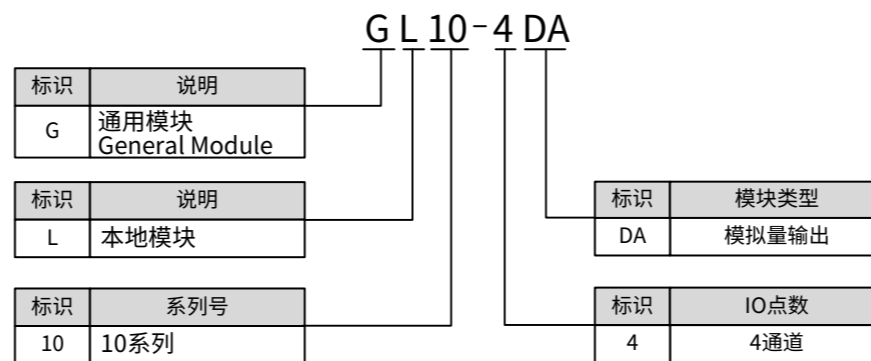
GL10-4DA

| 标识 | 说明 |
|---|---|
| G | 通用模块 General Module |

| 标识 | 说明 |
|---|---|
| L | 本地模块 |

| 标识 | 系列号 |
|---|---|
| 10 | 10系列 |

| 标识 | 模块类型 |
|---|---|
| DA | 模拟量输出 |

| 标识 | IO点数 |
|---|---|
| 4 | 4通道 |